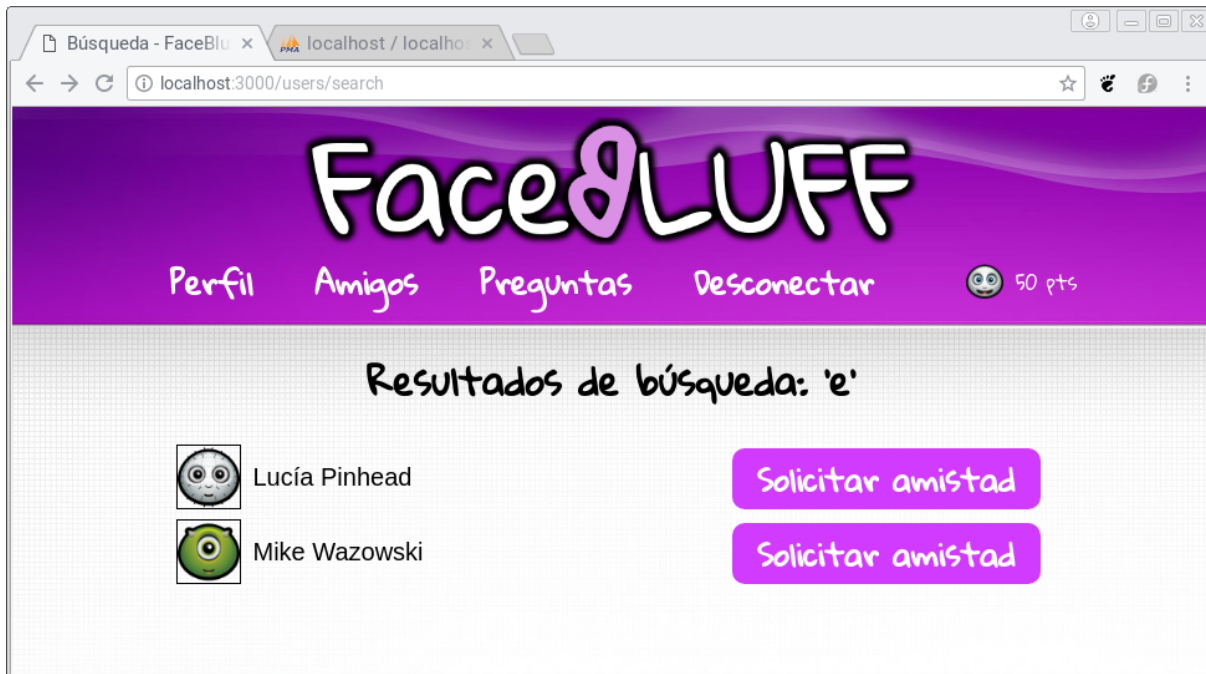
Búsqueda - FaceBlu ×
localhost / localhos ×

localhost:3000/users/search

FaceBLUFF

Perfil
Amigos
Preguntas
Desconectar
50 pts

Resultados de búsqueda: 'e'

Lucía Pinhead
Solicitar amistad

Mike Wazowski
Solicitar amistad